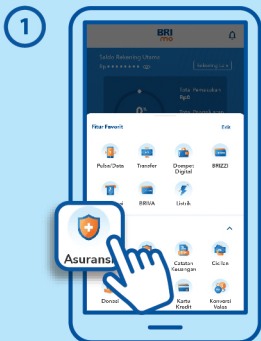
1

BRI mo

Saldo Rekening Utama

Rp ••••••••

Rekening Lain

Total Pemasukan

Rp0

Total Pengeluaran

Fitur Favorit

Edit

Pulsa/Data

Transfer

Dompet Digital

BRIZZI

BRIVA

Listrik

Asuransi

Catatan Keuangan

Cicilan

Donasi

Kartu Kredit

Konversi Valas